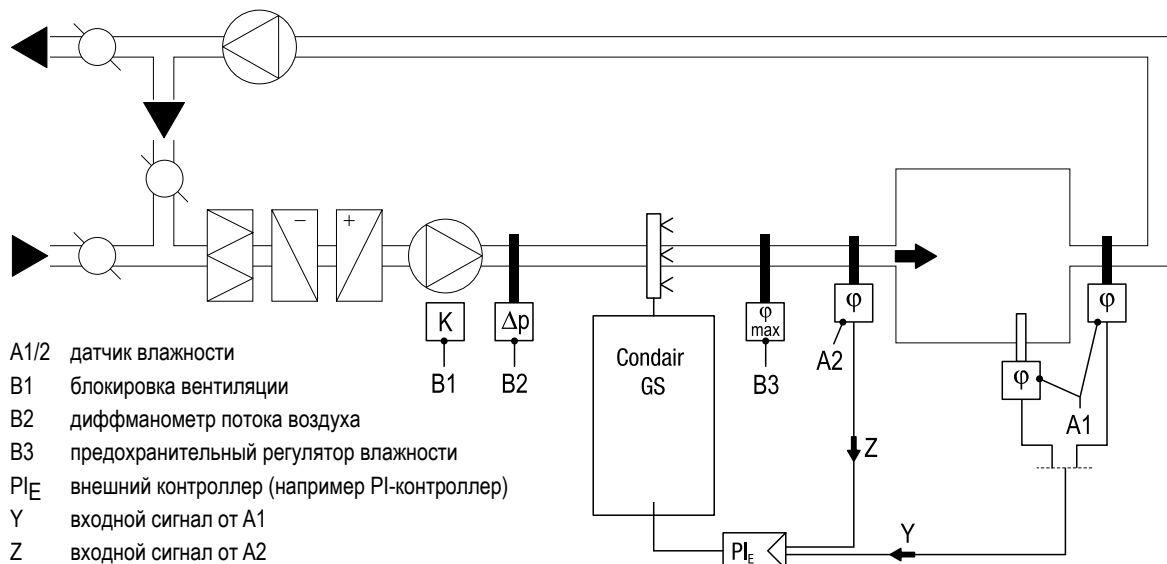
K
B1
Δp
B2
Condair GS
φ max
B3
φ
A2
Z
φ
φ
A1
Y
$PI_E$

A1/2 датчик влажности
B1 блокировка вентиляции
B2 диффманометр потока воздуха
B3 предохранительный регулятор влажности
$PI_E$ внешний контроллер (например PI-контроллер)
Y входной сигнал от A1
Z входной сигнал от A2